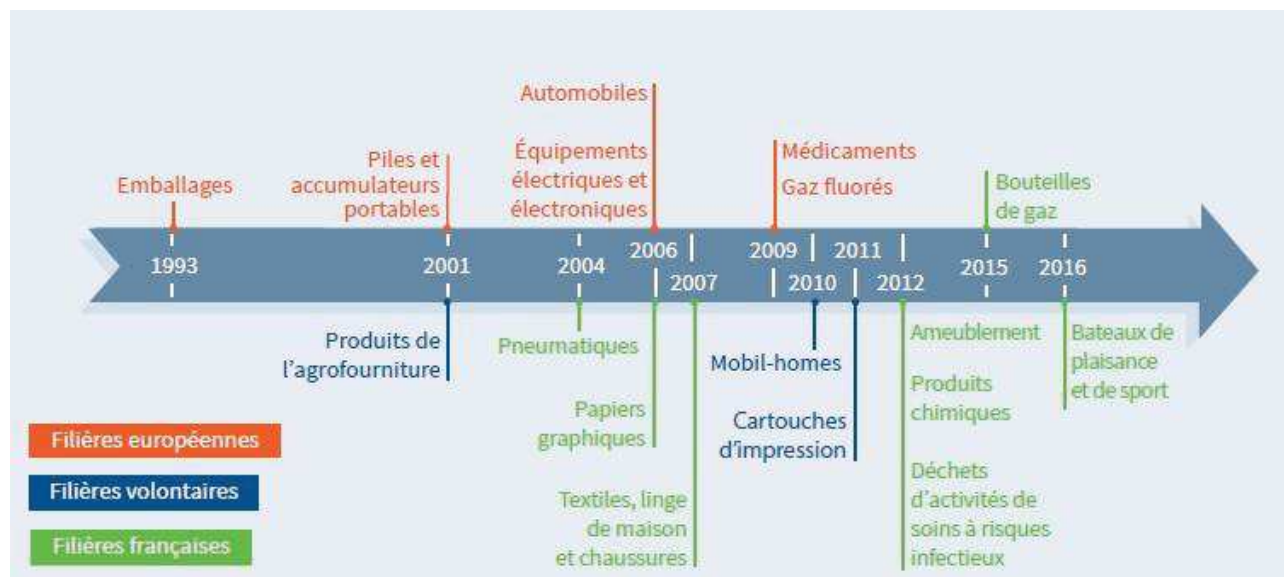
Emballages

Piles et accumulateurs portables

Automobiles

Équipements électriques et électroniques

Médicaments

Gaz fluorés

Bouteilles de gaz

1993

2001

2004

2006

2007

2009

2010

2011

2012

2015

2016

Produits de l'agrofourniture

Pneumatiques

Papiers graphiques

Textiles, linge de maison et chaussures

Mobil-homes

Cartouches d'impression

Ameublement

Produits chimiques

Déchets d'activités de soins à risques infectieux

Bateaux de plaisance et de sport

Filières européennes

Filières volontaires

Filières françaises